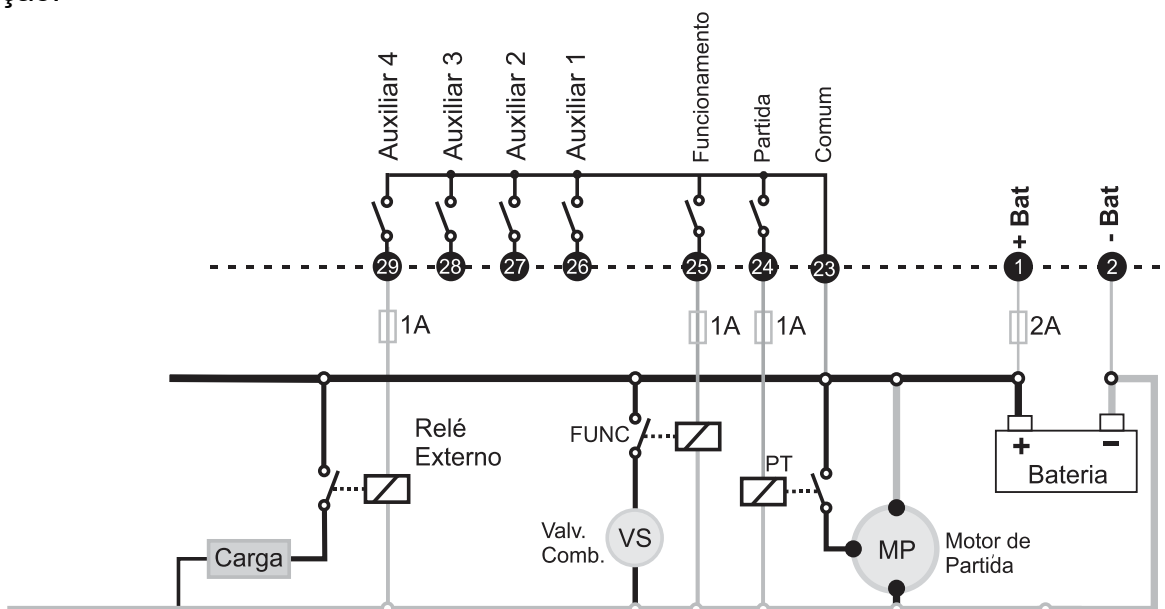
ção:

Auxiliar 4
Auxiliar 3
Auxiliar 2
Auxiliar 1
Funcionamento
Partida
Comum
+ Bat
- Bat
29
28
27
26
25
24
23
1
2
1A
1A
1A
2A
Relé Externo
FUNC
PT
+
−
Bateria
Valv. Comb.
VS
MP
Motor de Partida
Carga